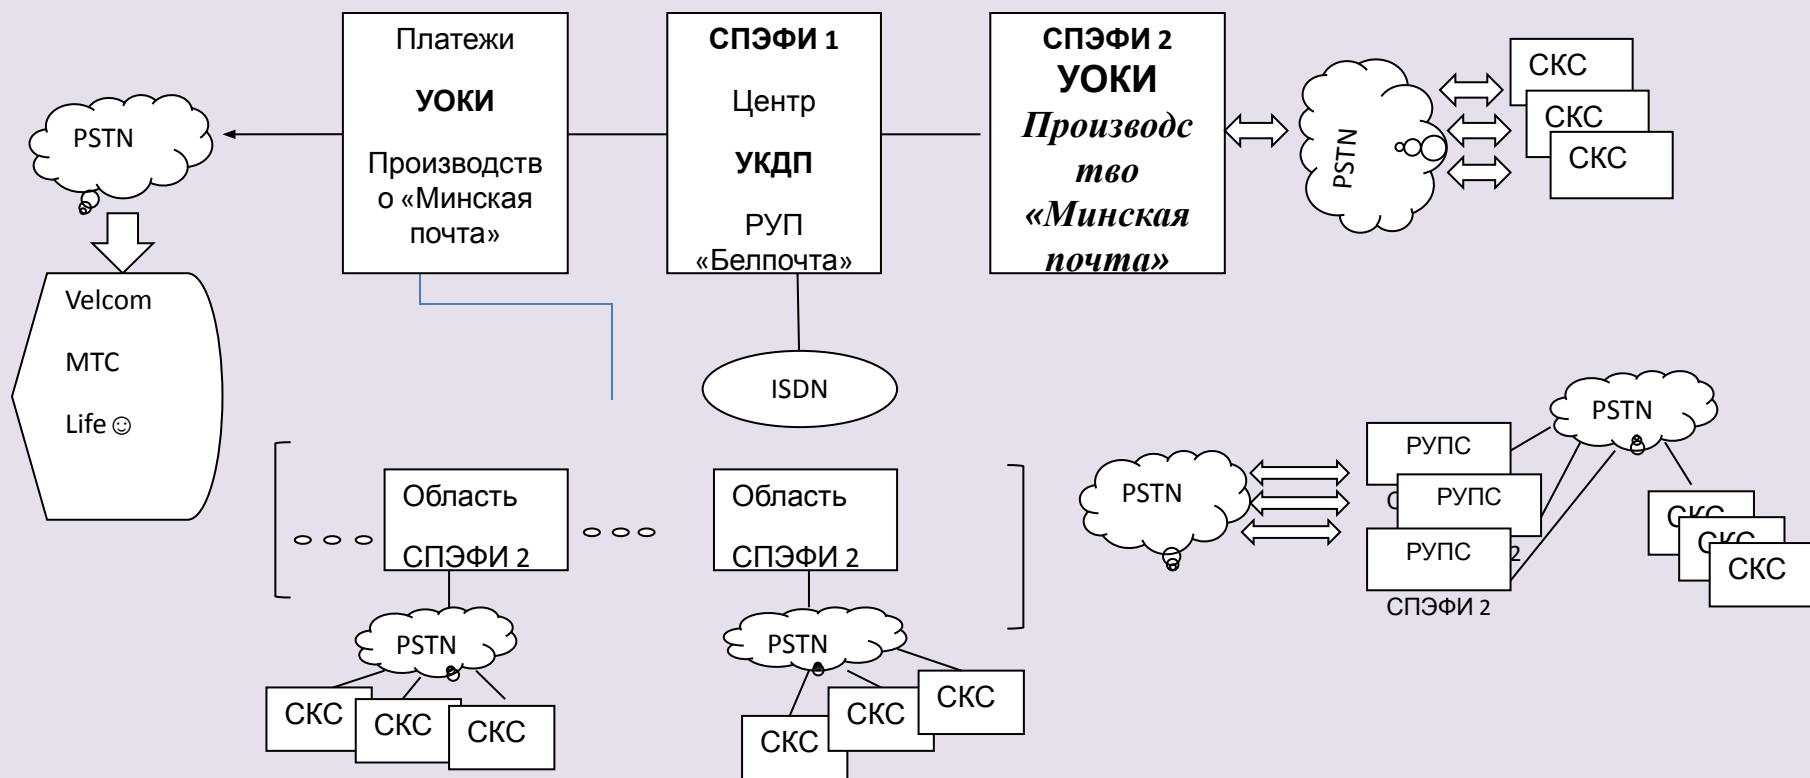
Платежи

УОКИ

Производство «Минская почта»

СПЭФИ 1

Центр

УКДП

РУП «Белпочта»

СПЭФИ 2

УОКИ

Производство «Минская почта»

PSTN

СКС

СКС

СКС

PSTN

Velcom

МТС

Life ☺

ISDN

Область

СПЭФИ 2

Область

СПЭФИ 2

PSTN

СКС

СКС

СКС

PSTN

СКС

СКС

СКС

PSTN

PSTN

РУПС

РУПС

РУПС

СПЭФИ 2

СКС

СКС

СКС